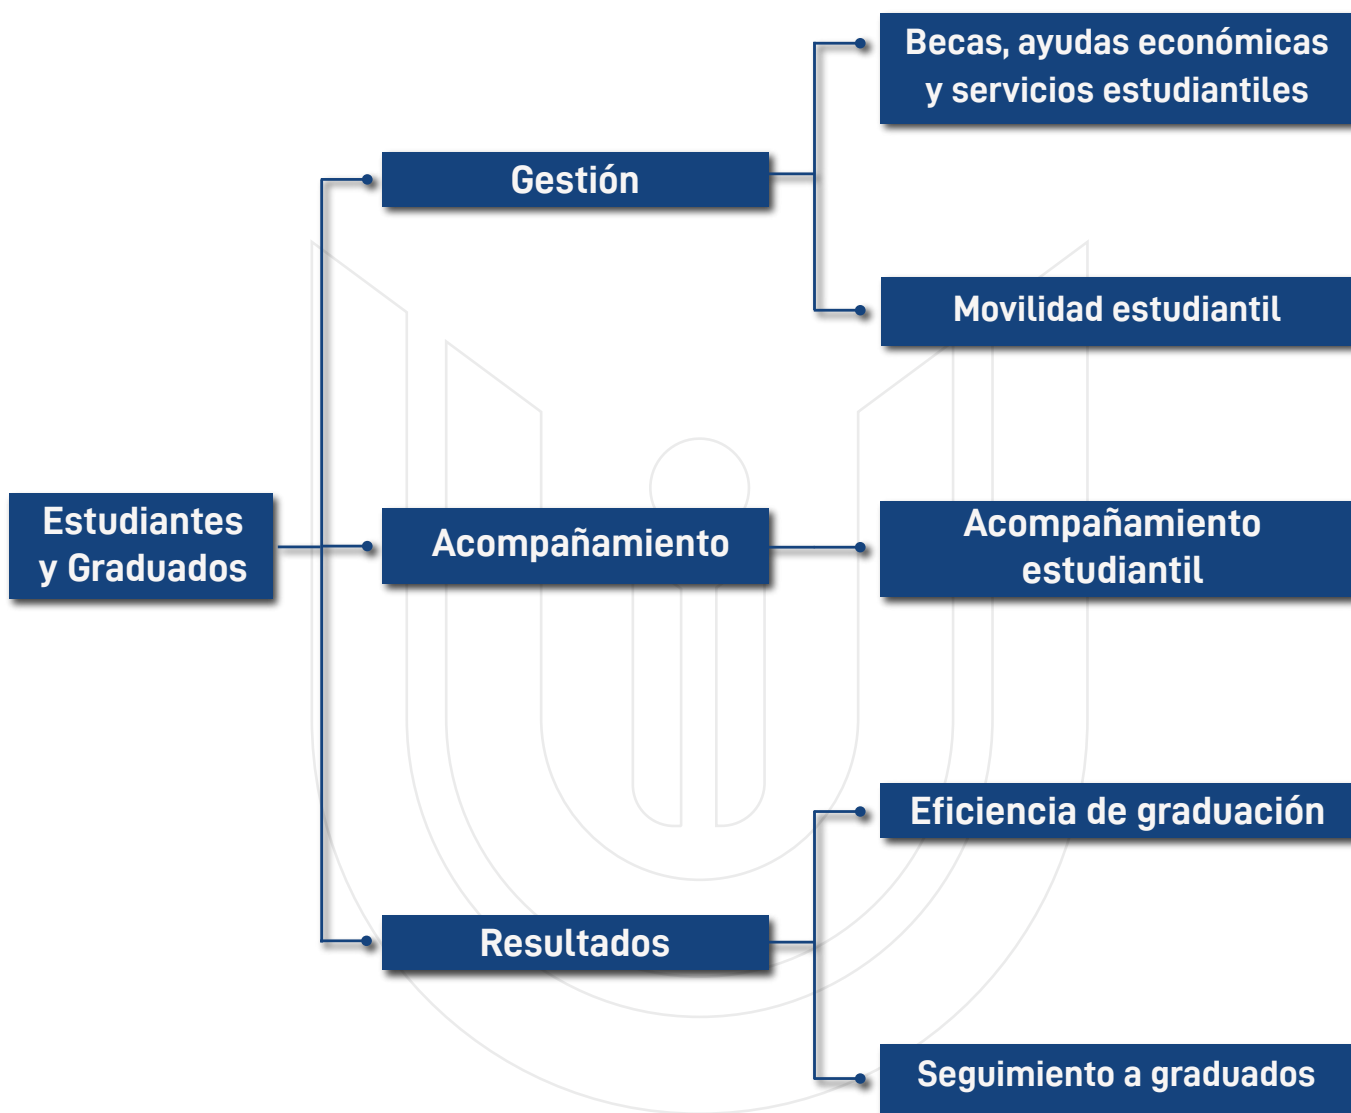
Estudiantes y Graduados

Gestión

Becas, ayudas económicas y servicios estudiantiles

Movilidad estudiantil

Acompañamiento

Acompañamiento estudiantil

Resultados

Eficiencia de graduación

Seguimiento a graduados